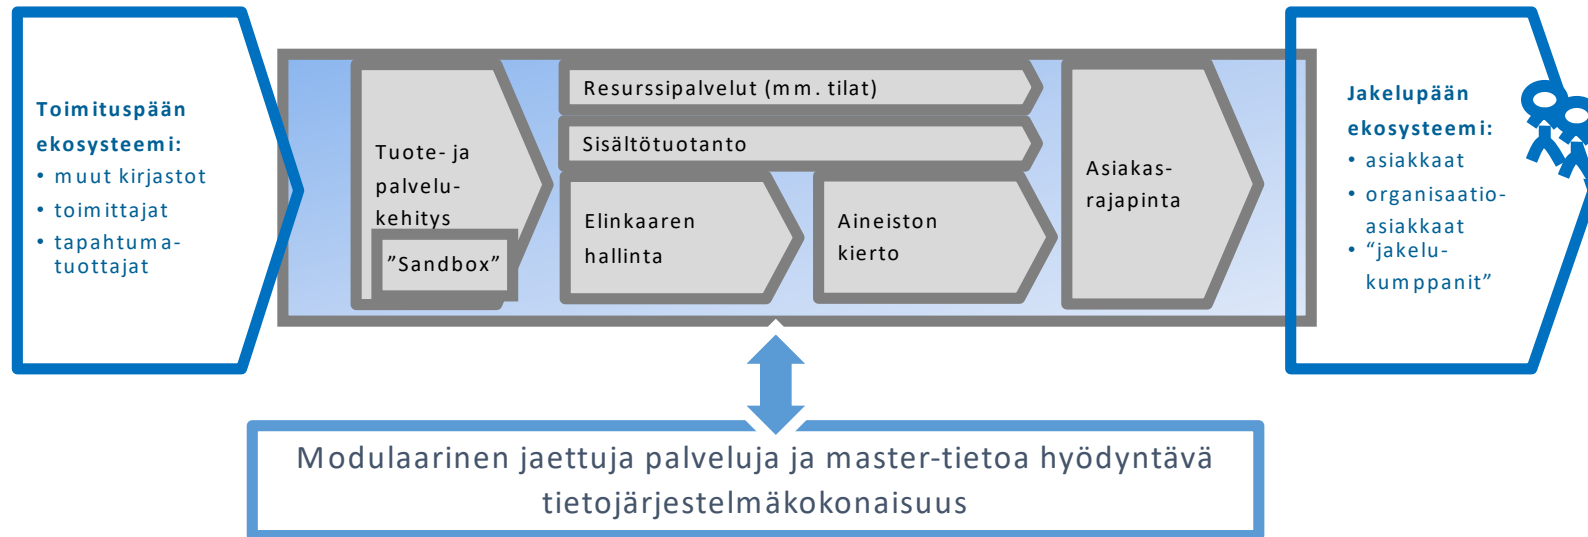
Toimituspään ekosysteemi:
• muut kirjastot
• toimittajat
• tapahtumatuottajat

Tuote- ja palvelukehitys

”Sandbox”

Resurssipalvelut (mm. tilat)

Sisältötuotanto

Elinkaaren hallinta

Aineiston kierto

Asiakasrajapinta

Jakelupään ekosysteemi:
• asiakkaat
• organisaatioasiakkaat
• “jakelukumppanit”

Modulaarinen jaettuja palveluja ja master-tietoa hyödyntävä tietojärjestelmäkokonaisuus